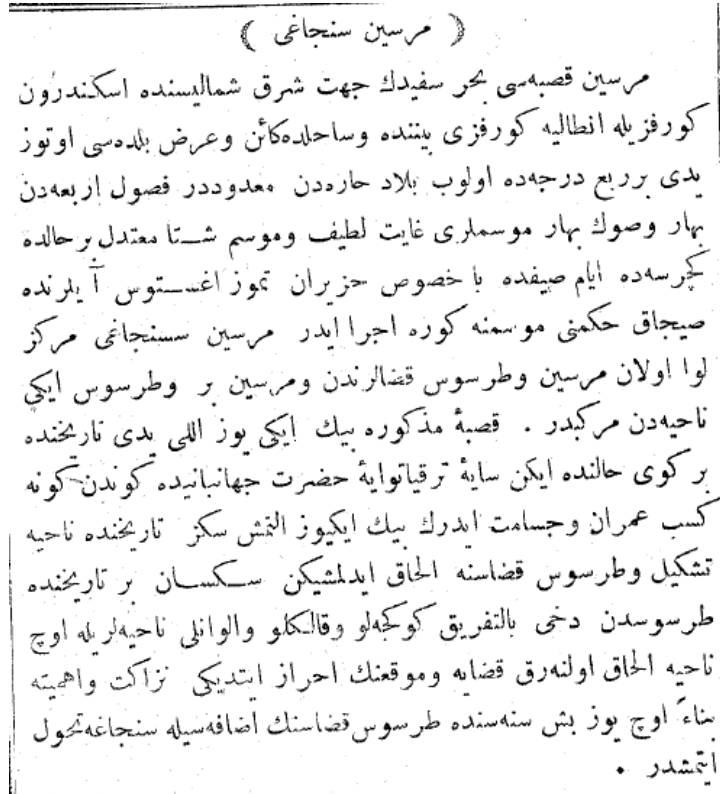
( مرسين سنجاغى )

مرسين قصبه‌سى بحر سفيدك جهت شرق شماليسنده اسكندرون كورفزيله انطاليه كورفزى بيننده وساحلده‌كائن وعرض بلده‌سى اوتوز يدى برربع درجه‌ده اولوب بلاد حاره‌دن معدوددر فصول اربعه‌دن بهار وصوك بهار موسملرى غايت لطيف وموسم شتا معتدل برحالده كچرسه‌ده ايام صيفده بالخصوص حزيران تموز اغستوس آيلرنده صيجاق حكمنى موسمنه كوره اجرا ايدر مرسين سنجاغى مركز لوا اولان مرسين وطرسوس قضالرندن ومرسين بر وطرسوس ايكى ناحيه‌دن مركبدر . قصبهٔ مذكوره بيك ايكى يوز اللى يدى تاريخنده بر كوى حالنده ايكن سايهٔ ترقياتوايهٔ حضرت جهانبانيده كوندن كونه كسب عمران وجسامت ايدرك بيك ايكيوز التمش سكز تاريخنده ناحيه تشكيل وطرسوس قضاسنه الحاق ايدلمشيكن سكسان بر تاريخنده طرسوسدن دخى بالتفريق كوكجه‌لو وقالكلو والوانلى ناحيه‌لريله اوچ ناحيه الحاق اولنه‌رق قضايه وموقعنك احراز ايتديكى نزاكت واهميته بناءً اوچ يوز بش سنه‌سنده طرسوس قضاسنك اضافه‌سيله سنجاغه تحول ايتمشدر .